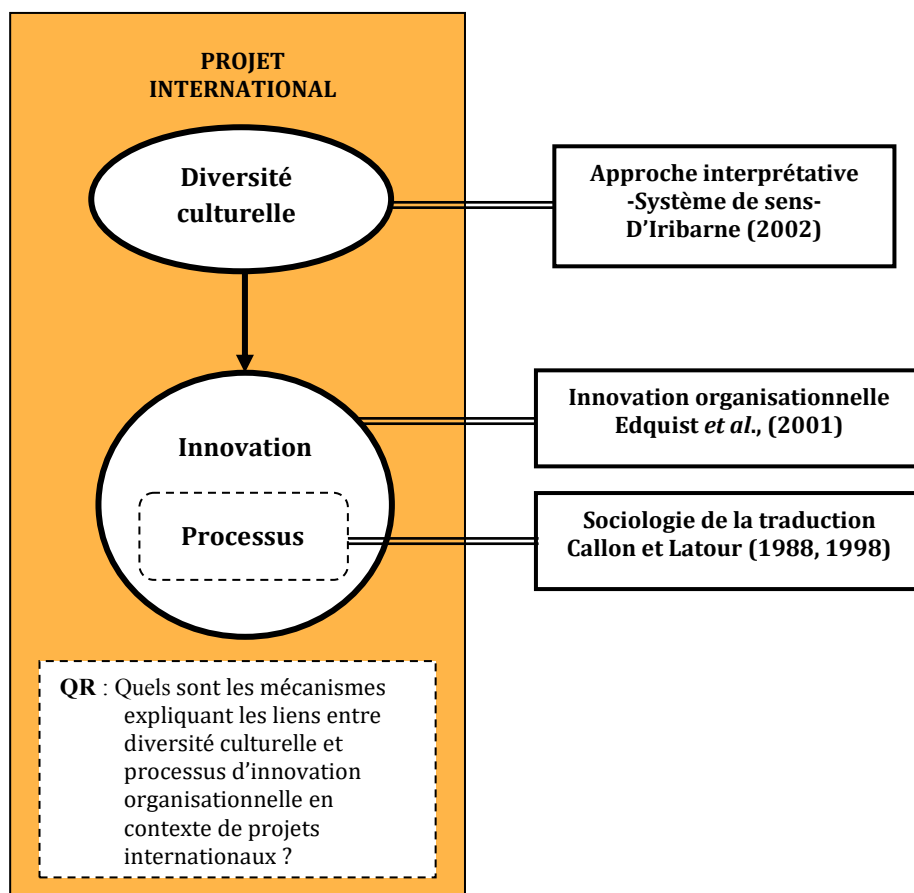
PROJET INTERNATIONAL

Diversité culturelle

Approche interprétative
-Système de sens-
D'Iribarne (2002)

Innovation

Processus

Innovation organisationnelle
Edquist *et al.*, (2001)

Sociologie de la traduction
Callon et Latour (1988, 1998)

QR : Quels sont les mécanismes expliquant les liens entre diversité culturelle et processus d'innovation organisationnelle en contexte de projets internationaux ?